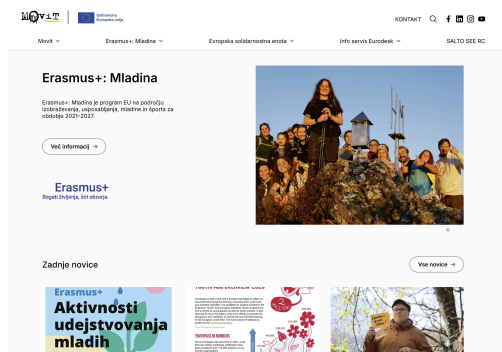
MOVIT

Sofinancira Evropska unija

KONTAKT

Movit

Erasmus+: Mladina

Evropska solidarnostna enota

Info servis Eurodesk

SALTO SEE RC

Erasmus+: Mladina

Erasmus+: Mladina je program EU na področju izobraževanja, usposabljanja, mladine in športa za obdobje 2021-2027.

Več informacij →

Erasmus+
Bogati življenja, širi obzorja.

Zadnje novice

Vse novice →

Erasmus+

Aktivnosti udejstvovanja mladih

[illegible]